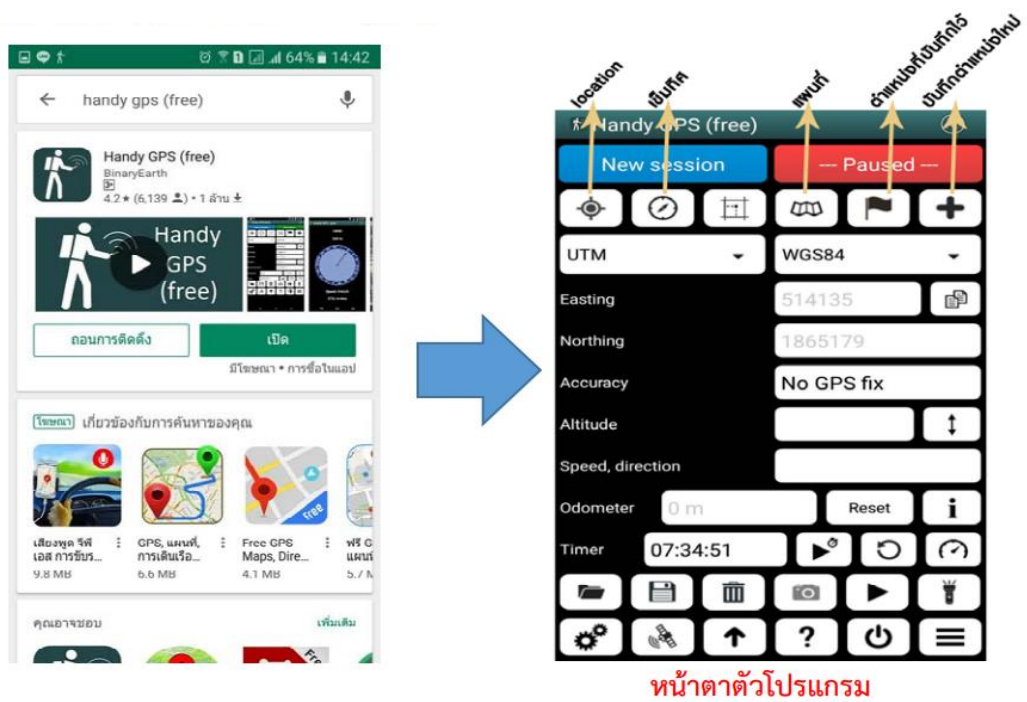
64% 14:42

handy gps (free)

Handy GPS (free)
BinaryEarth
4.2★ (6,139) • 1 ล้าน

Handy GPS (free)

ถอนการติดตั้ง
เปิด
มีโฆษณา • การซื้อในแอป

โฆษณา เกี่ยวข้องกับการค้นหาของคุณ

เสียงพูด จีพี เอส การขับร...
9.8 MB

GPS, แผนที่, การเดินเรือ...
6.6 MB

Free GPS Maps, Dire...
4.1 MB

ฟรี G แผนที่
5.7 M

คุณอาจชอบ
เพิ่มเติม

location
เข็มทิศ
แผนที่
ตำแหน่งที่บันทึกไว้
บันทึกตำแหน่งใหม่

Handy GPS (free)
New session
--- Paused ---
UTM
WGS84
Easting
514135
Northing
1865179
Accuracy
No GPS fix
Altitude
Speed, direction
Odometer
0 m
Reset
Timer
07:34:51

หน้าตาตัวโปรแกรม